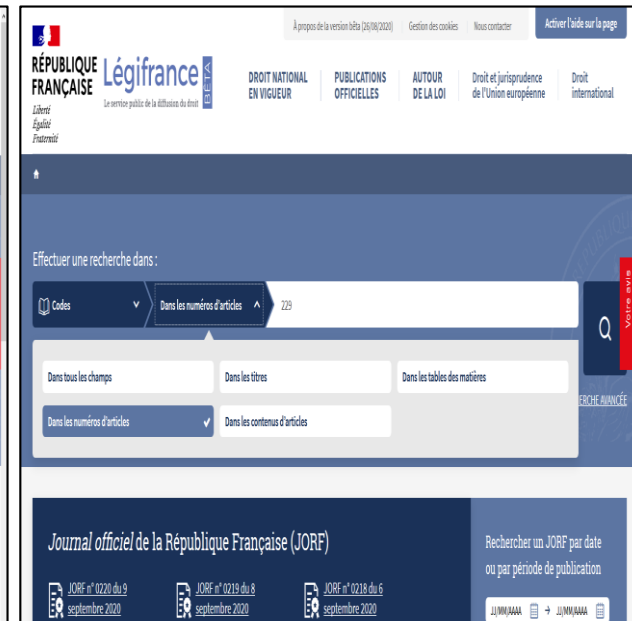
À propos de la version bêta (26/08/2020) Gestion des cookies Nous contacter Activer l'aide sur la page

RÉPUBLIQUE FRANÇAISE
Liberté
Égalité
Fraternité

Légifrance BÊTA
Le service public de la diffusion du droit

DROIT NATIONAL EN VIGUEUR
PUBLICATIONS OFFICIELLES
AUTOUR DE LA LOI
Droit et jurisprudence de l'Union européenne
Droit international

Effectuer une recherche dans :

Codes
Dans les numéros d'articles
229

Votre avis

Dans tous les champs
Dans les titres
Dans les tables des matières
Dans les numéros d'articles
Dans les contenus d'articles

ERCHE AVANCÉE

Journal officiel de la République Française (JORF)

JORF n° 0220 du 9 septembre 2020
JORF n° 0219 du 8 septembre 2020
JORF n° 0218 du 6 septembre 2020

Rechercher un JORF par date ou par période de publication

JJ/MM/AAAA → JJ/MM/AAAA